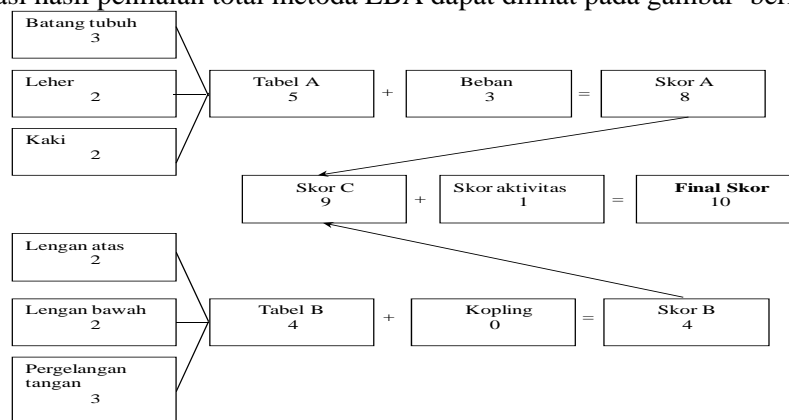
asi hasil penilaian total metoda EBA dapat dilihat pada gambar beri

Batang tubuh
3

Leher
2

Kaki
2

Tabel A
5

+

Beban
3

=

Skor A
8

Skor C
9

+

Skor aktivitas
1

=

**Final Skor**
10

Lengan atas
2

Lengan bawah
2

Pergelangan tangan
3

Tabel B
4

+

Kopling
0

=

Skor B
4